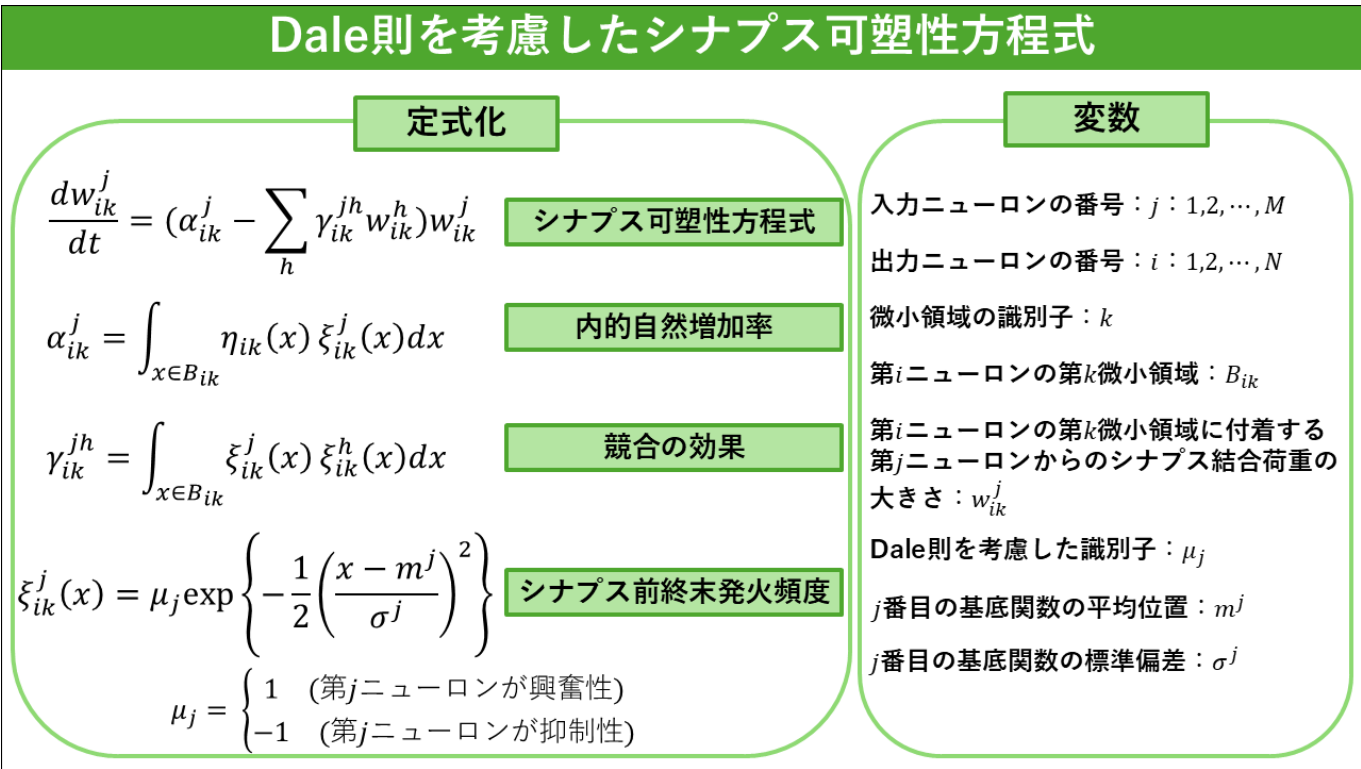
Dale則を考慮したシナプス可塑性方程式

定式化

$\frac{dw_{ik}^{j}}{dt} = (\alpha_{ik}^{j} - \sum_{h} \gamma_{ik}^{jh} w_{ik}^{h}) w_{ik}^{j}$

シナプス可塑性方程式

$\alpha_{ik}^{j} = \int_{x \in B_{ik}} \eta_{ik}(x)\, \xi_{ik}^{j}(x) dx$

内的自然増加率

$\gamma_{ik}^{jh} = \int_{x \in B_{ik}} \xi_{ik}^{j}(x)\, \xi_{ik}^{h}(x) dx$

競合の効果

$\xi_{ik}^{j}(x) = \mu_j \exp\left\{-\frac{1}{2}\left(\frac{x - m^j}{\sigma^j}\right)^2\right\}$

シナプス前終末発火頻度

$\mu_j = \begin{cases} 1 & (\text{第}j\text{ニューロンが興奮性}) \\ -1 & (\text{第}j\text{ニューロンが抑制性}) \end{cases}$

変数

入力ニューロンの番号：$j$：$1,2,\cdots,M$

出力ニューロンの番号：$i$：$1,2,\cdots,N$

微小領域の識別子：$k$

第$i$ニューロンの第$k$微小領域：$B_{ik}$

第$i$ニューロンの第$k$微小領域に付着する第$j$ニューロンからのシナプス結合荷重の大きさ：$w_{ik}^{j}$

Dale則を考慮した識別子：$\mu_j$

$j$番目の基底関数の平均位置：$m^j$

$j$番目の基底関数の標準偏差：$\sigma^j$